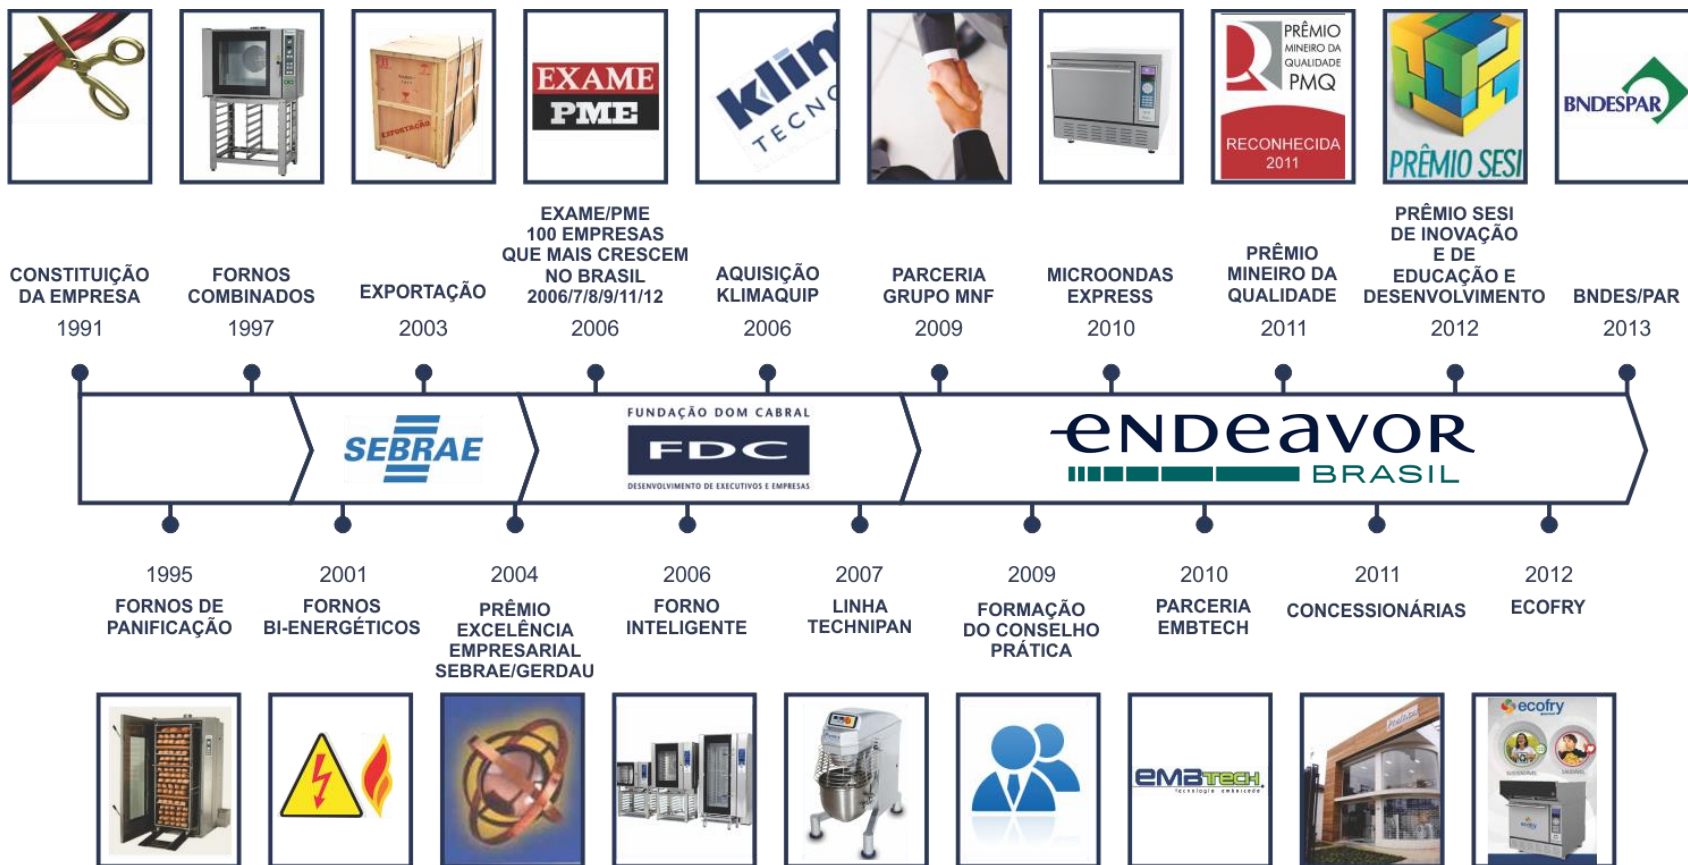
EXAME PME

klim TECN

PRÊMIO MINEIRO DA QUALIDADE PMQ RECONHECIDA 2011

PRÊMIO SESI

BNDESPAR

CONSTITUIÇÃO DA EMPRESA
1991

FORNOS COMBINADOS
1997

EXPORTAÇÃO
2003

EXAME/PME 100 EMPRESAS QUE MAIS CRESCEM NO BRASIL 2006/7/8/9/11/12
2006

AQUISIÇÃO KLIMAQUIP
2006

PARCERIA GRUPO MNF
2009

MICROONDAS EXPRESS
2010

PRÊMIO MINEIRO DA QUALIDADE
2011

PRÊMIO SESI DE INOVAÇÃO E DE EDUCAÇÃO E DESENVOLVIMENTO
2012

BNDES/PAR
2013

SEBRAE

FUNDAÇÃO DOM CABRAL
FDC
DESENVOLVIMENTO DE EXECUTIVOS E EMPRESAS

endeavor BRASIL

1995
FORNOS DE PANIFICAÇÃO

2001
FORNOS BI-ENERGÉTICOS

2004
PRÊMIO EXCELÊNCIA EMPRESARIAL SEBRAE/GERDAU

2006
FORNO INTELIGENTE

2007
LINHA TECHNIPAN

2009
FORMAÇÃO DO CONSELHO PRÁTICA

2010
PARCERIA EMBTECH

2011
CONCESSIONÁRIAS

2012
ECOFRY

EMBTECH

ecofry